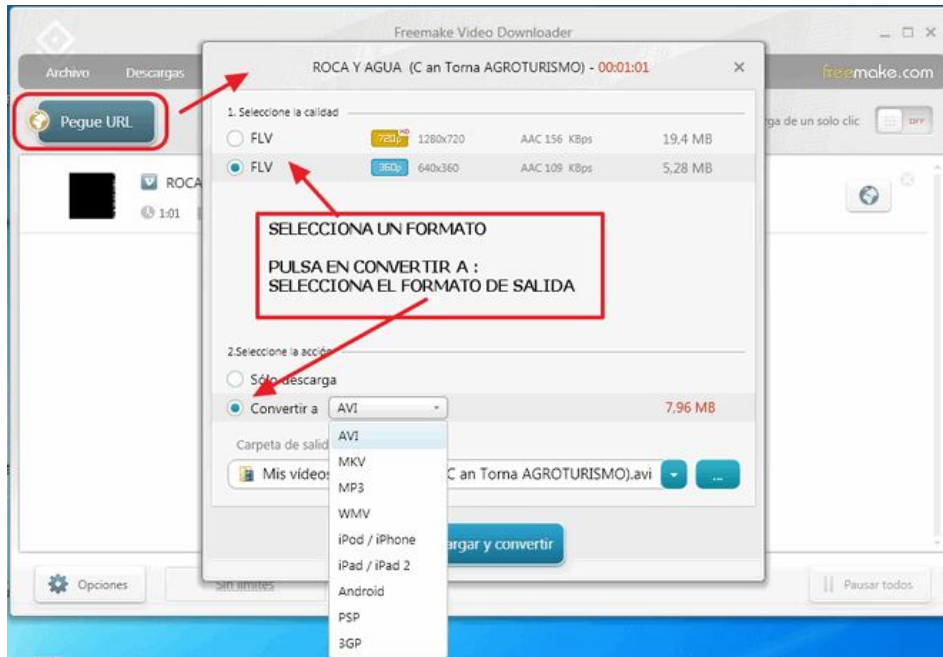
Freemake Video Downloader

Archivo Descargas

freemake.com

Pegue URL

ga de un solo clic OFF

ROCA

1:01

ROCA Y AGUA (C an Torna AGROTURISMO) - 00:01:01

1. Seleccione la calidad

| | | | | |
|---|---|---|---|---|
| FLV | 720p HD | 1280x720 | AAC 156 KBps | 19,4 MB |
| FLV | 360p | 640x360 | AAC 109 KBps | 5,28 MB |

SELECCIONA UN FORMATO

PULSA EN CONVERTIR A :
SELECCIONA EL FORMATO DE SALIDA

2.Seleccione la acción

Sólo descarga

Convertir a AVI 7,96 MB

Carpeta de salid

Mis vídeos C an Torna AGROTURISMO).avi ...

AVI
MKV
MP3
WMV
iPod / iPhone
iPad / iPad 2
Android
PSP
3GP

argar y convertir

Opciones

Sin límites

Pausar todos